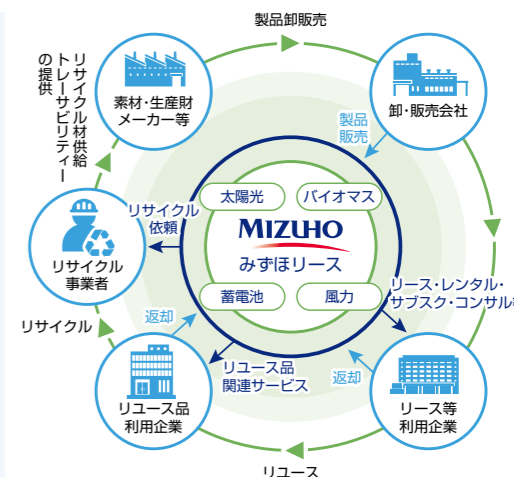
製品卸販売

リサイクル材供給
トレーサビリティー
の提供

素材・生産財
メーカー等

卸・販売会社

製品
販売

太陽光
バイオマス

リサイクル
依頼

MIZUHO
みずほリース

リサイクル
事業者

蓄電池
風力

リース・レンタル・
サブスク・コンサル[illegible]

返却

リサイクル

リユース品
関連サービス

返却

リユース品
利用企業

リース等
利用企業

リユース